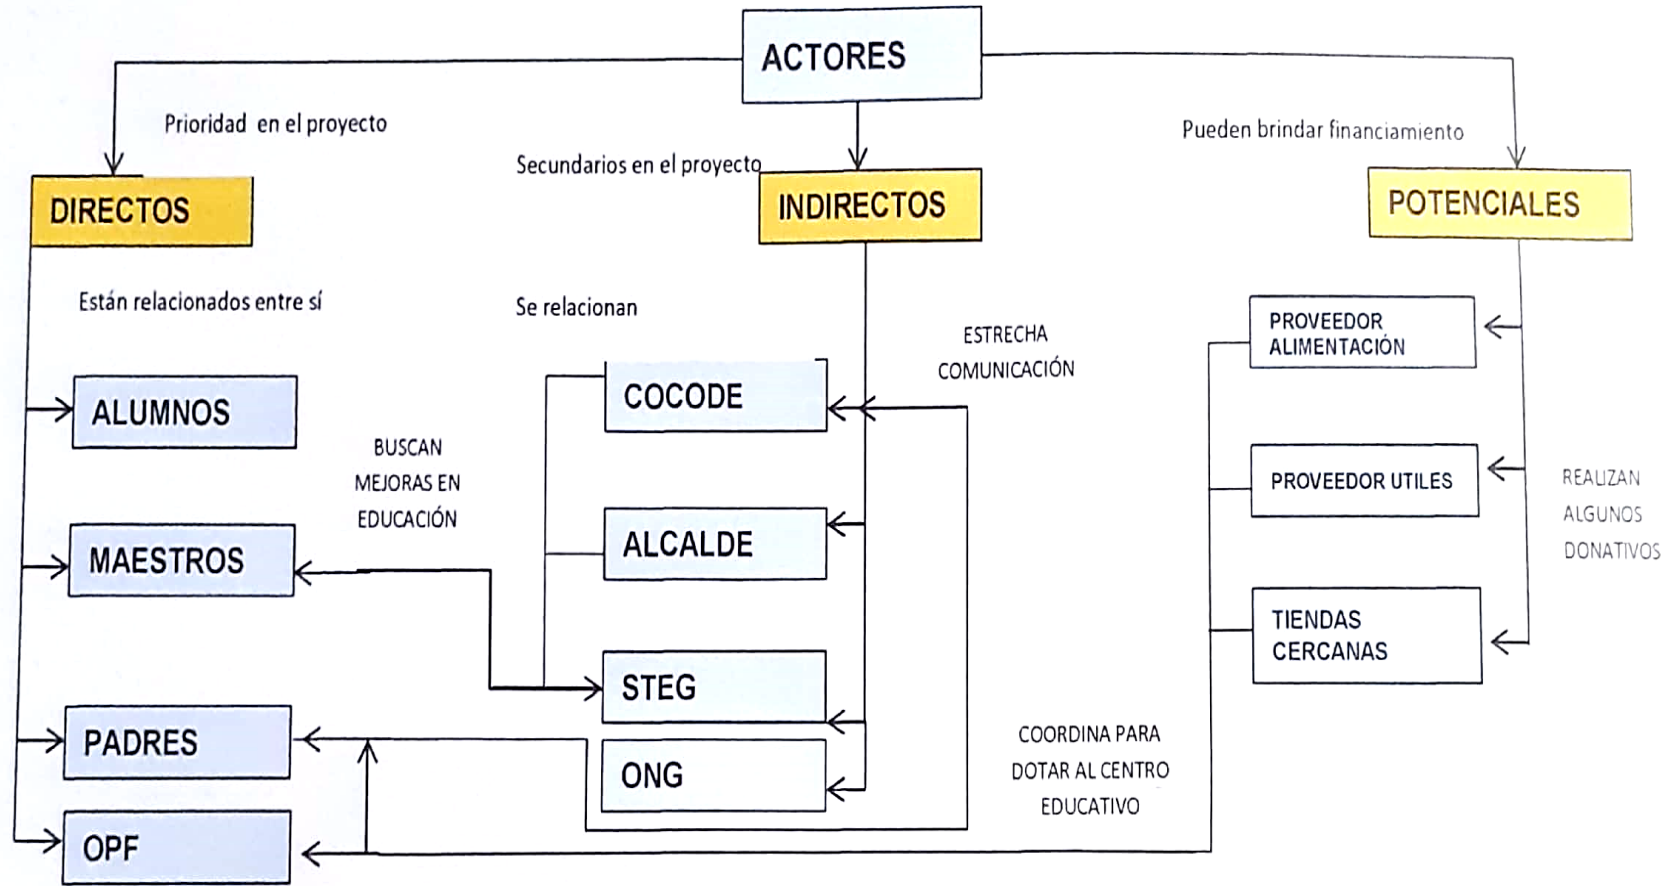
ACTORES

Prioridad en el proyecto

Secundarios en el proyecto

Pueden brindar financiamiento

DIRECTOS

INDIRECTOS

POTENCIALES

Están relacionados entre sí

Se relacionan

ESTRECHA COMUNICACIÓN

PROVEEDOR ALIMENTACIÓN

ALUMNOS

COCODE

BUSCAN MEJORAS EN EDUCACIÓN

PROVEEDOR UTILES

REALIZAN ALGUNOS DONATIVOS

MAESTROS

ALCALDE

TIENDAS CERCANAS

STEG

PADRES

ONG

COORDINA PARA DOTAR AL CENTRO EDUCATIVO

OPF